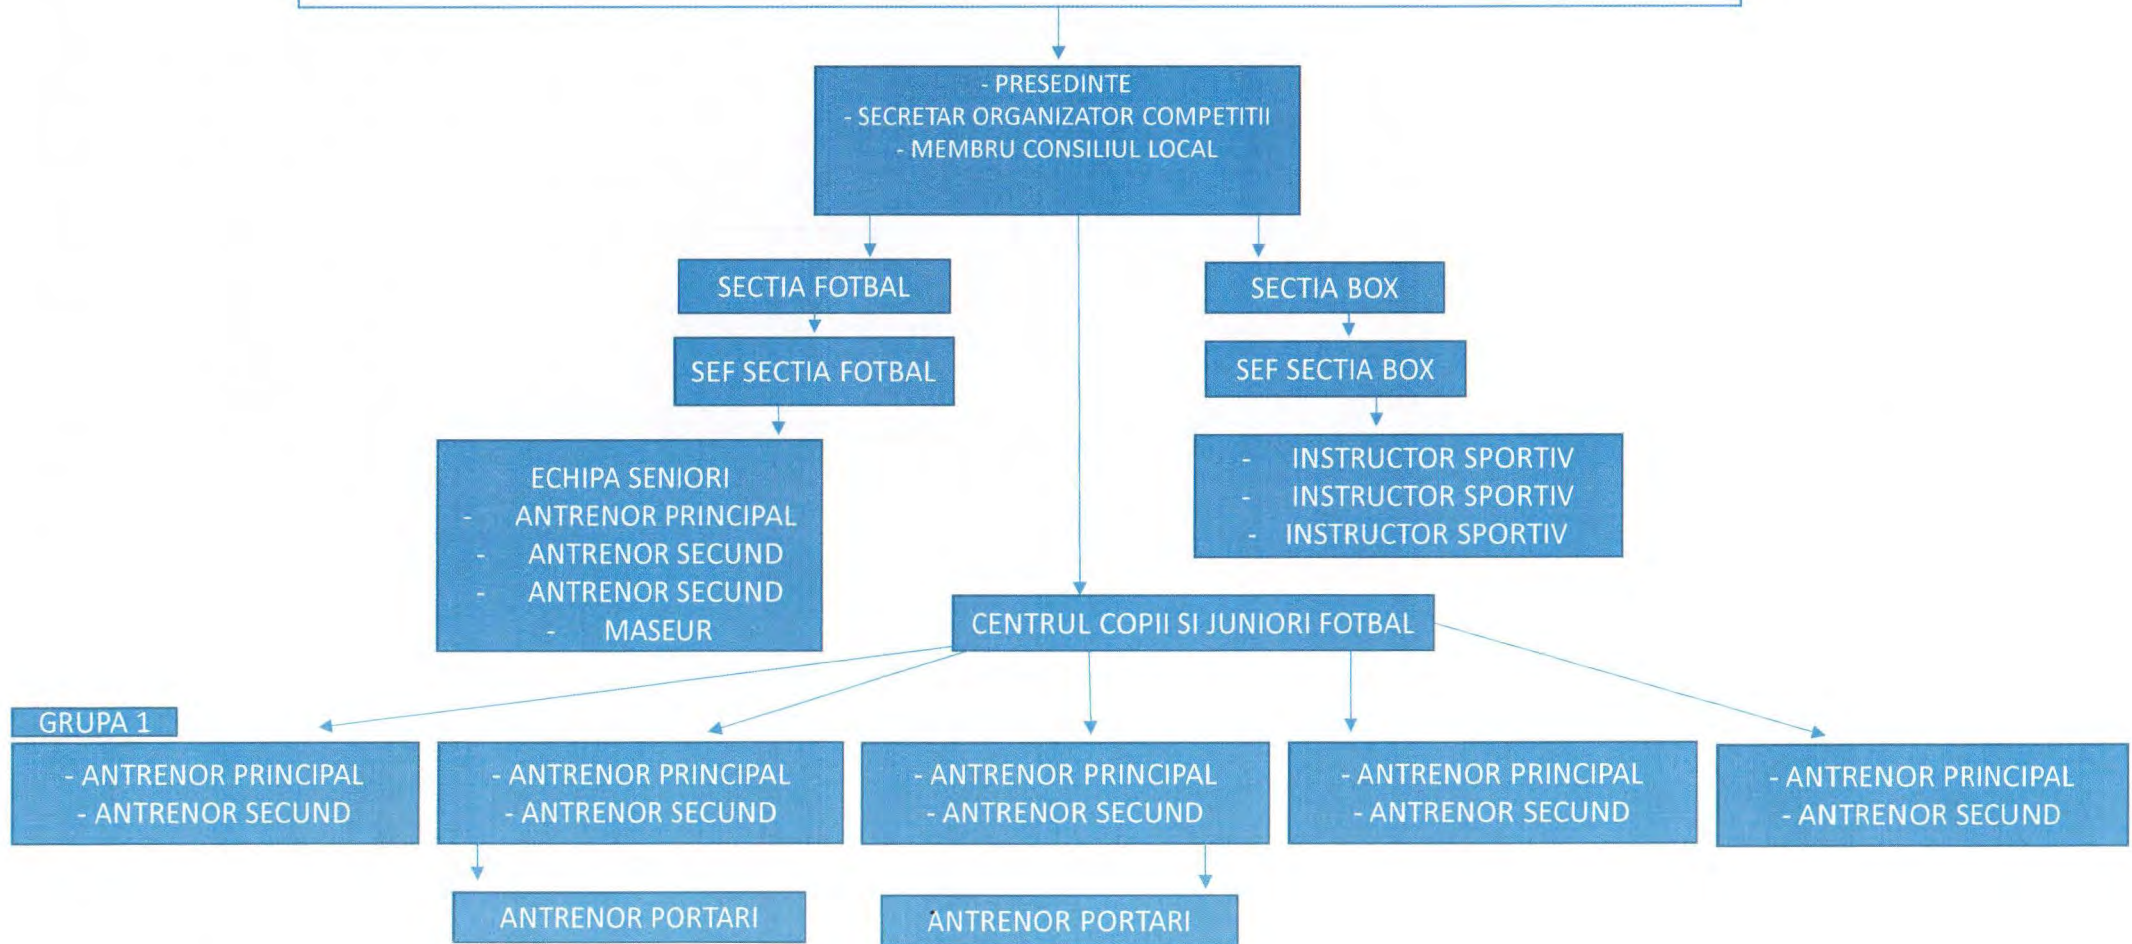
- PRESEDINTE
- SECRETAR ORGANIZATOR COMPETITII
- MEMBRU CONSILIUL LOCAL

SECTIA FOTBAL

SEF SECTIA FOTBAL

ECHIPA SENIORI
- ANTRENOR PRINCIPAL
- ANTRENOR SECUND
- ANTRENOR SECUND
- MASEUR

SECTIA BOX

SEF SECTIA BOX

- INSTRUCTOR SPORTIV
- INSTRUCTOR SPORTIV
- INSTRUCTOR SPORTIV

CENTRUL COPII SI JUNIORI FOTBAL

GRUPA 1

- ANTRENOR PRINCIPAL
- ANTRENOR SECUND

- ANTRENOR PRINCIPAL
- ANTRENOR SECUND

- ANTRENOR PRINCIPAL
- ANTRENOR SECUND

- ANTRENOR PRINCIPAL
- ANTRENOR SECUND

- ANTRENOR PRINCIPAL
- ANTRENOR SECUND

ANTRENOR PORTARI

ANTRENOR PORTARI